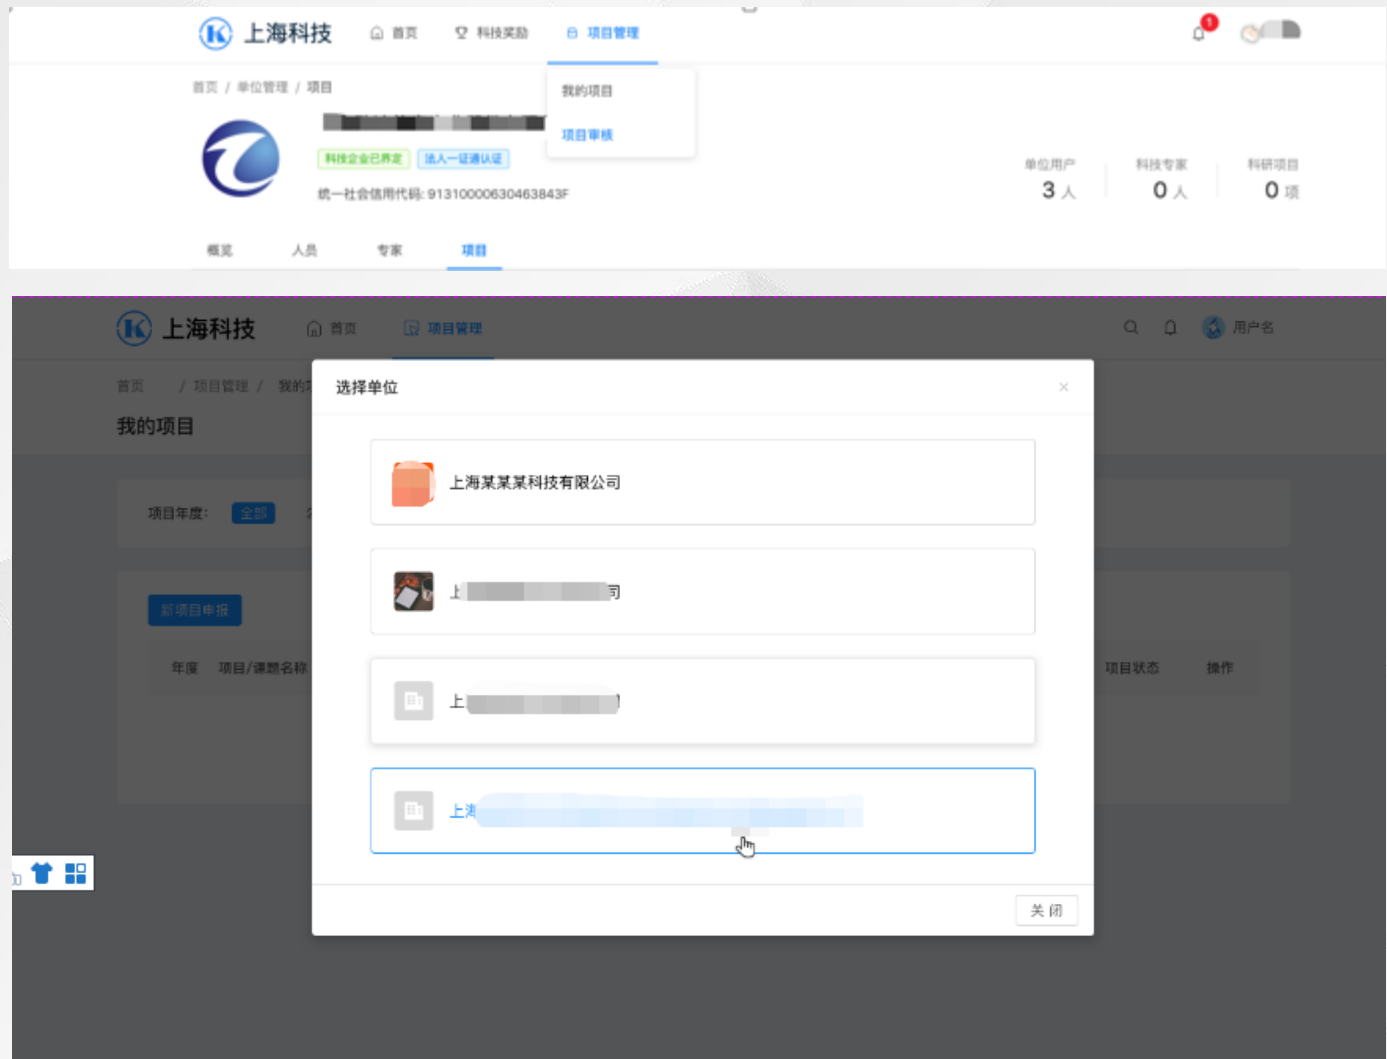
上海科技 首页 科技奖励 项目管理

1

首页 / 单位管理 / 项目

我的项目

项目审核

科技企业已界定 法人一证通认证

统一社会信用代码: 91310000630463843F

单位用户 3 人 科技专家 0 人 科研项目 0 项

概览 人员 专家 项目

上海科技 首页 项目管理 用户名

首页 / 项目管理 / 我的

我的项目

项目年度: 全部

新项目申报

年度 项目/课题名称 项目状态 操作

选择单位

上海某某某科技有限公司

上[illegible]司

上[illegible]

上海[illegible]

关 闭